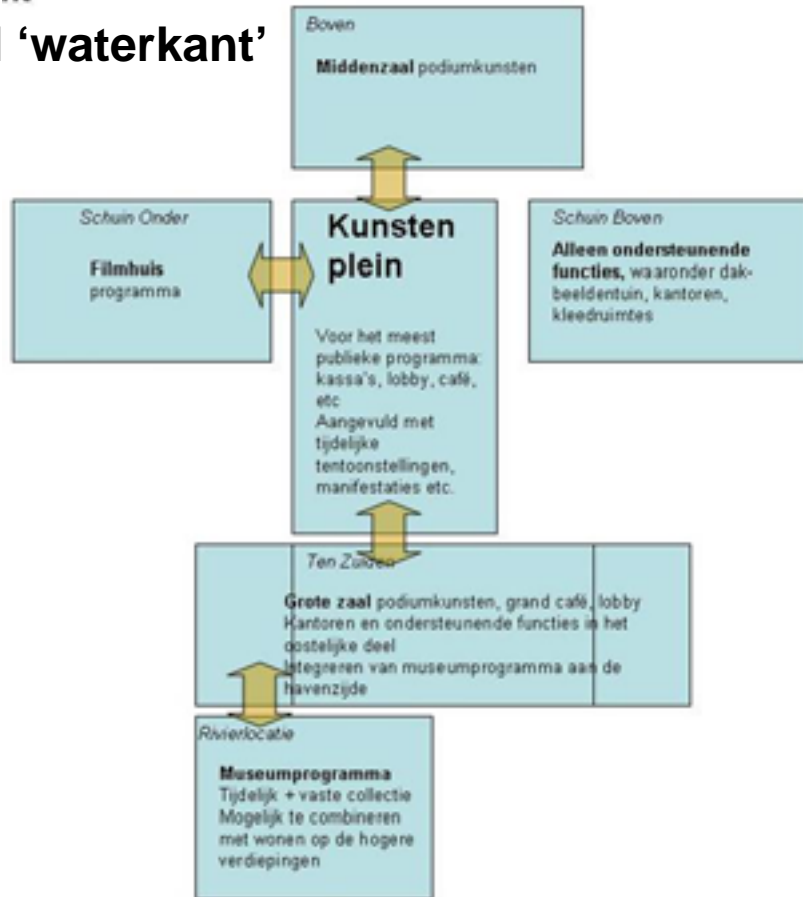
I 'waterkant'

Boven

Middenzaal podiumkunsten

Schuin Onder

Filmhuis programma

Kunsten plein

Voor het meest publieke programma: kassa's, lobby, café, etc
Aangevuld met tijdelijke tentoonstellingen, manifestaties etc.

Schuin Boven

Alleen ondersteunende functies, waaronder dakbeeldentuin, kantoren, kleedruimtes

Ten Zuiden

Grote zaal podiumkunsten, grand café, lobby
Kantoren en ondersteunende functies in het oostelijke deel
Integreren van museumprogramma aan de havenzijde

Rivierlocatie

Museumprogramma
Tijdelijk + vaste collectie
Mogelijk te combineren met wonen op de hogere verdiepingen